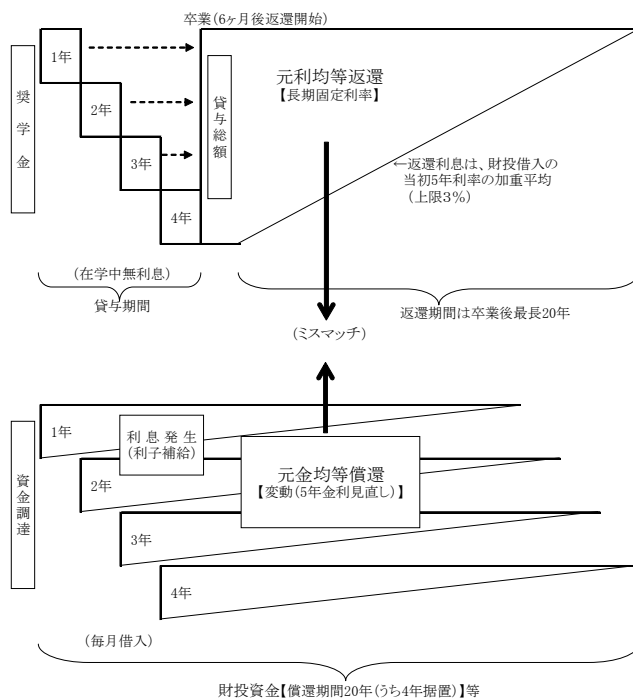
卒業(6ヶ月後返還開始)

奨学金

1年

2年

3年

4年

貸与総額

元利均等返還
【長期固定利率】

←返還利息は、財投借入の当初5年利率の加重平均(上限3%)

(在学中無利息)
貸与期間

返還期間は卒業後最長20年

(ミスマッチ)

資金調達

1年

利息発生
(利子補給)

2年

元金均等償還
【変動(5年金利見直し)】

3年

4年

(毎月借入)

財投資金【償還期間20年(うち4年据置)】等